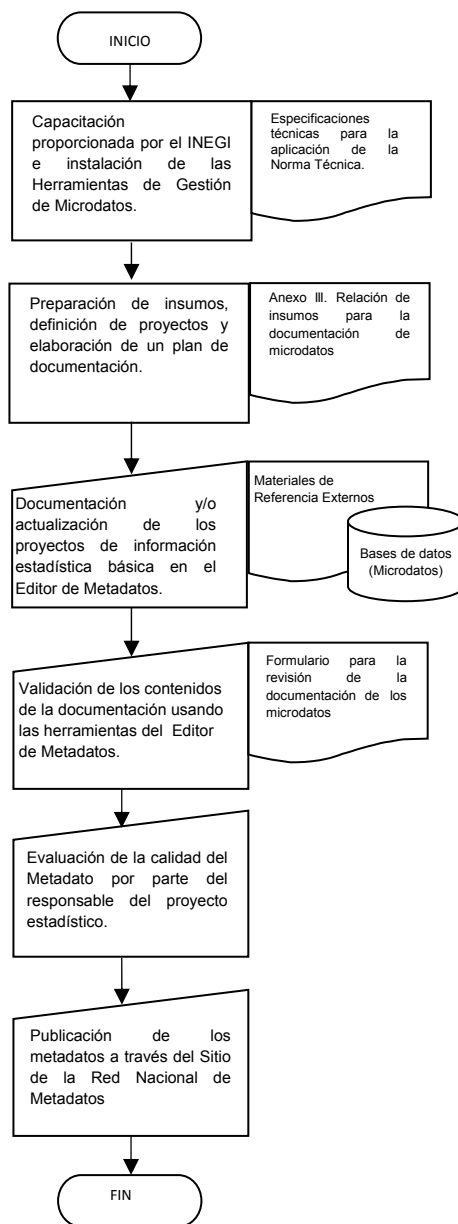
INICIO

Capacitación proporcionada por el INEGI e instalación de las Herramientas de Gestión de Microdatos.

Especificaciones técnicas para la aplicación de la Norma Técnica.

Preparación de insumos, definición de proyectos y elaboración de un plan de documentación.

Anexo III. Relación de insumos para la documentación de microdatos

Documentación y/o actualización de los proyectos de información estadística básica en el Editor de Metadatos.

Materiales de Referencia Externos

Bases de datos (Microdatos)

Validación de los contenidos de la documentación usando las herramientas del Editor de Metadatos.

Formulario para la revisión de la documentación de los microdatos

Evaluación de la calidad del Metadato por parte del responsable del proyecto estadístico.

Publicación de los metadatos a través del Sitio de la Red Nacional de Metadatos

FIN